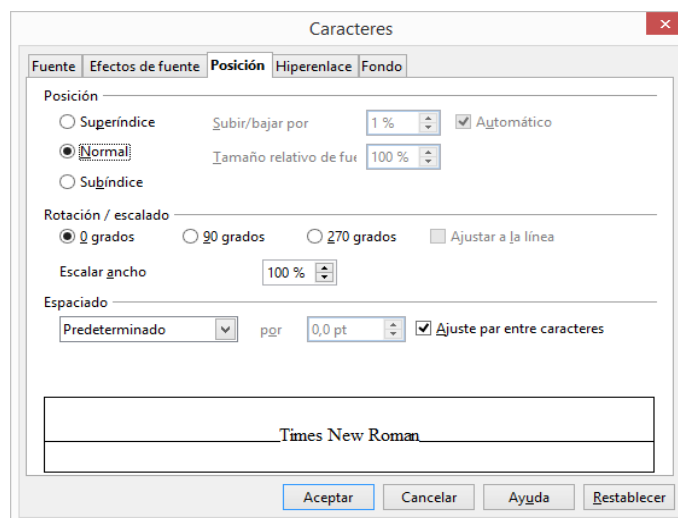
Caracteres

Fuente | Efectos de fuente | Posición | Hiperenlace | Fondo

Posición

Superíndice
Normal
Subíndice

Subir/bajar por 1 %
Automático
Tamaño relativo de fue 100 %

Rotación / escalado

0 grados
90 grados
270 grados
Ajustar a la línea

Escalar ancho 100 %

Espaciado

Predeterminado
por 0,0 pt
Ajuste par entre caracteres

Times New Roman

Aceptar
Cancelar
Ayuda
Restablecer